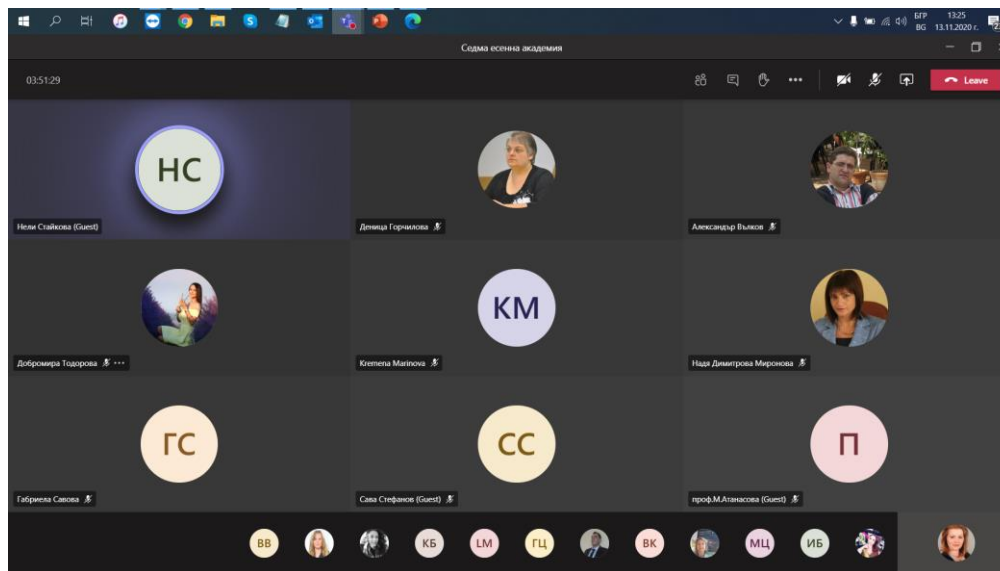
БГР BG 13:25 13.11.2020 г.

Седма есенна академия

03:51:29

Leave

НС

Нели Стайкова (Guest)

Деница Горчилова

Александър Вълков

Добромира Тодорова

КМ

Kremena Marinova

Нада Димитрова Миронова

ГС

Габриела Савова

СС

Сава Стефанов (Guest)

П

проф.М.Атанасова (Guest)

ВВ

КБ

LM

ГЦ

ВК

МЦ

ИБ